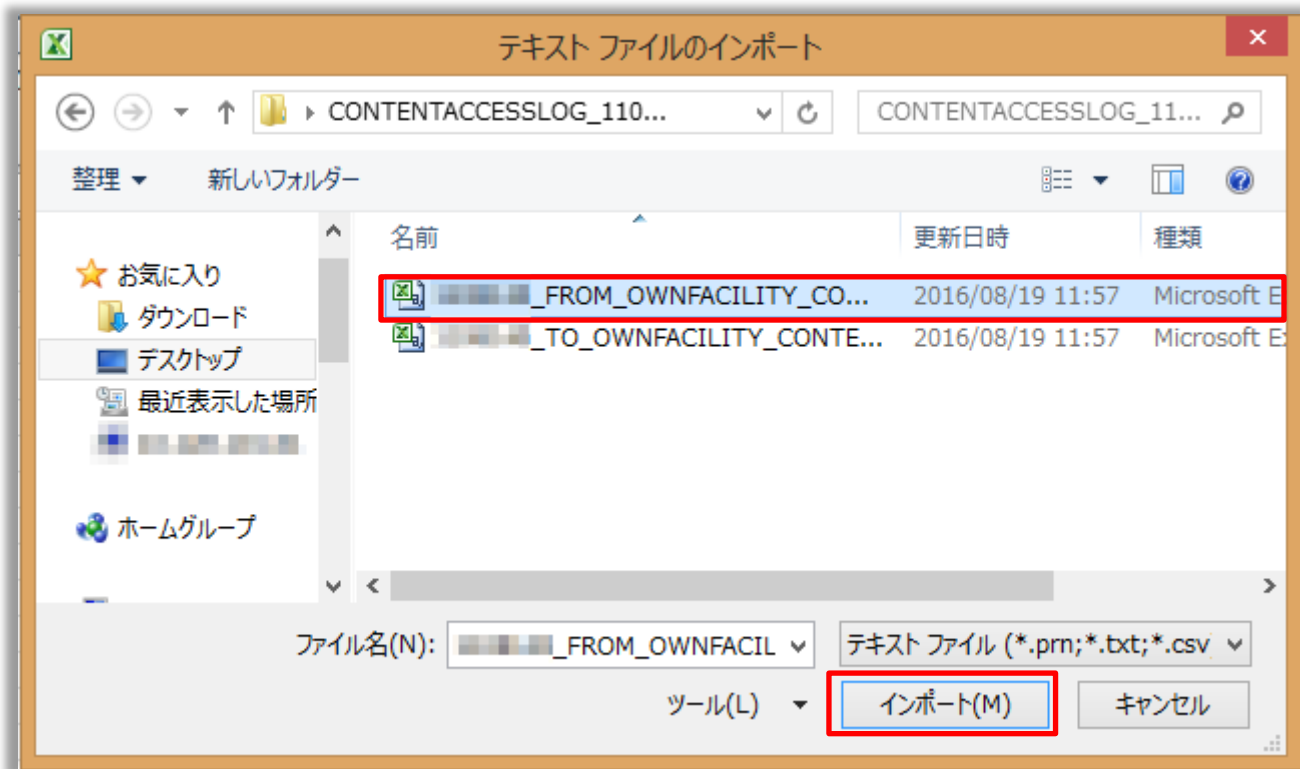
テキスト ファイルのインポート

CONTENTACCESSLOG_110...

CONTENTACCESSLOG_11...

整理 ▼

新しいフォルダー

名前

更新日時

種類

お気に入り

ダウンロード

デスクトップ

最近表示した場所

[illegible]

ホームグループ

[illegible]_FROM_OWNFACILITY_CO...

2016/08/19 11:57

Microsoft E

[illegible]_TO_OWNFACILITY_CONTE...

2016/08/19 11:57

Microsoft Ex

ファイル名(N):

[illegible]_FROM_OWNFACIL

テキスト ファイル (*.prn;*.txt;*.csv

ツール(L) ▼

インポート(M)

キャンセル